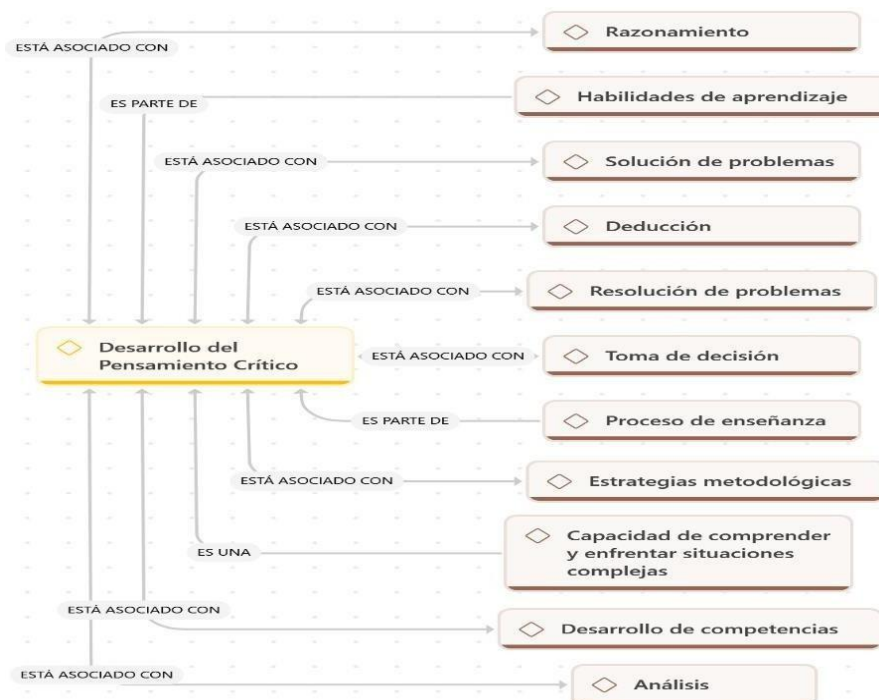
ESTÁ ASOCIADO CON

Razonamiento

ES PARTE DE

Habilidades de aprendizaje

ESTÁ ASOCIADO CON

Solución de problemas

ESTÁ ASOCIADO CON

Deducción

ESTÁ ASOCIADO CON

Resolución de problemas

Desarrollo del Pensamiento Crítico

ESTÁ ASOCIADO CON

Toma de decisión

ES PARTE DE

Proceso de enseñanza

ESTÁ ASOCIADO CON

Estrategias metodológicas

ES UNA

Capacidad de comprender y enfrentar situaciones complejas

ESTÁ ASOCIADO CON

Desarrollo de competencias

ESTÁ ASOCIADO CON

Análisis